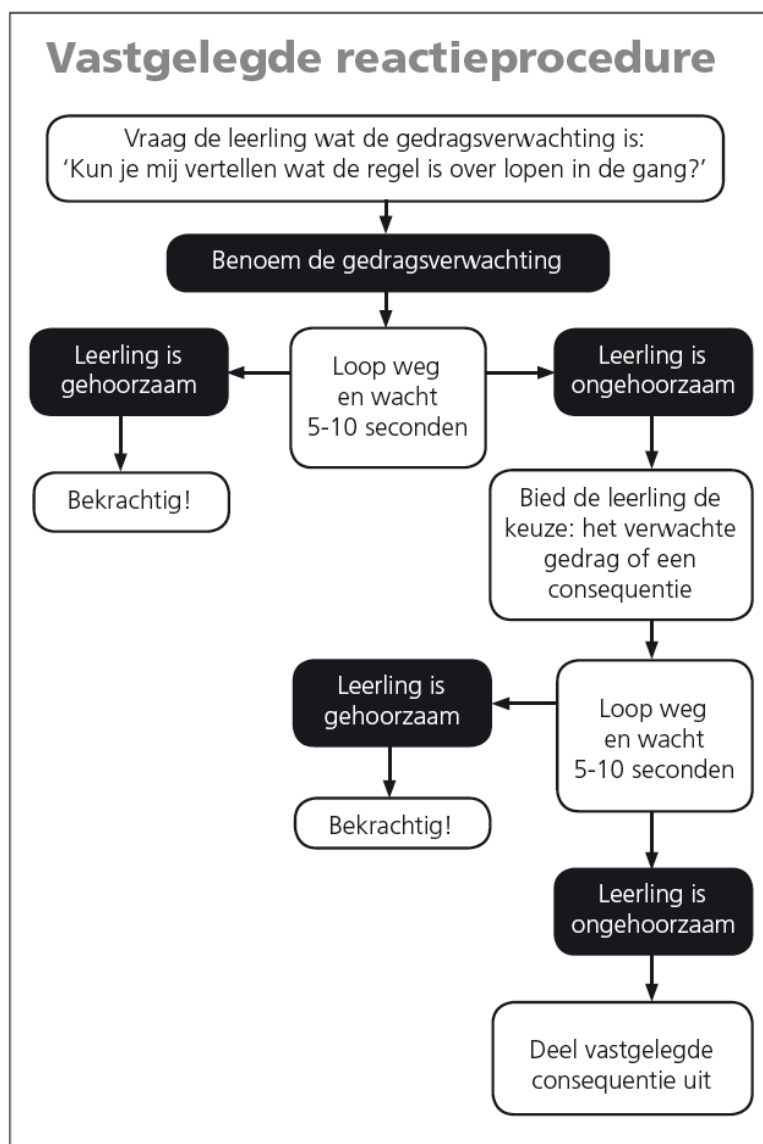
Vastgelegde reactieprocedure

Vraag de leerling wat de gedragsverwachting is: 'Kun je mij vertellen wat de regel is over lopen in de gang?'

Benoem de gedragsverwachting

Leerling is gehoorzaam

Loop weg en wacht 5-10 seconden

Leerling is ongehoorzaam

Bekrachtig!

Bied de leerling de keuze: het verwachte gedrag of een consequentie

Leerling is gehoorzaam

Loop weg en wacht 5-10 seconden

Bekrachtig!

Leerling is ongehoorzaam

Deel vastgelegde consequentie uit